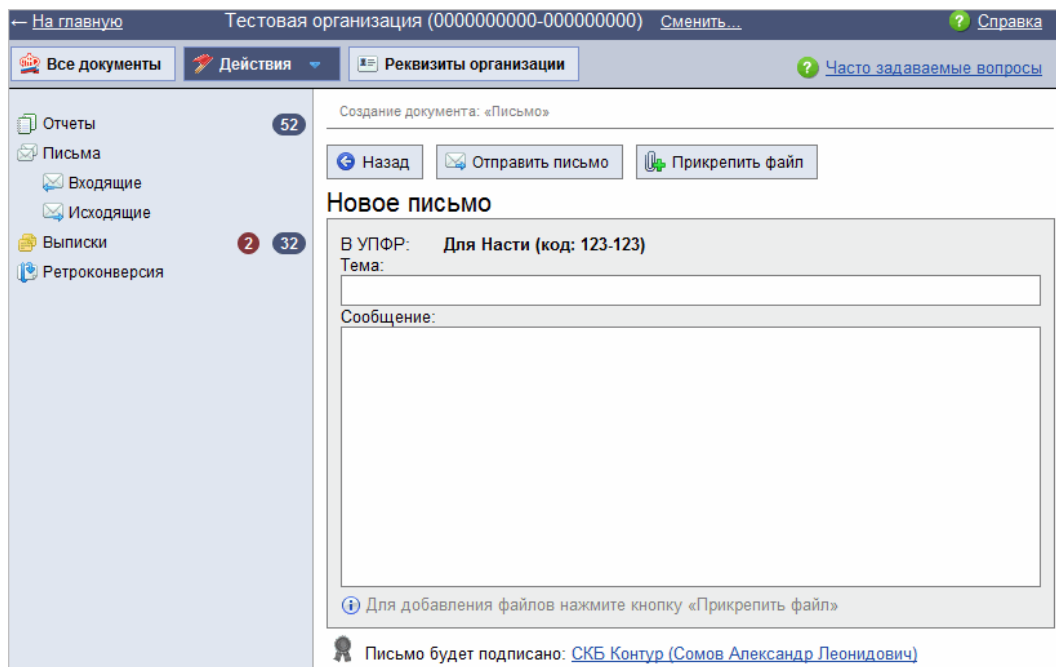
← На главную Тестовая организация (0000000000-000000000) Сменить... Справка

Все документы Действия Реквизиты организации Часто задаваемые вопросы

Отчеты 52
Письма
Входящие
Исходящие
Выписки 2 32
Ретроконверсия

Создание документа: «Письмо»

Назад Отправить письмо Прикрепить файл

Новое письмо

В УПФР: Для Насти (код: 123-123)
Тема:

Сообщение:

Для добавления файлов нажмите кнопку «Прикрепить файл»

Письмо будет подписано: СКБ Контур (Сомов Александр Леонидович)